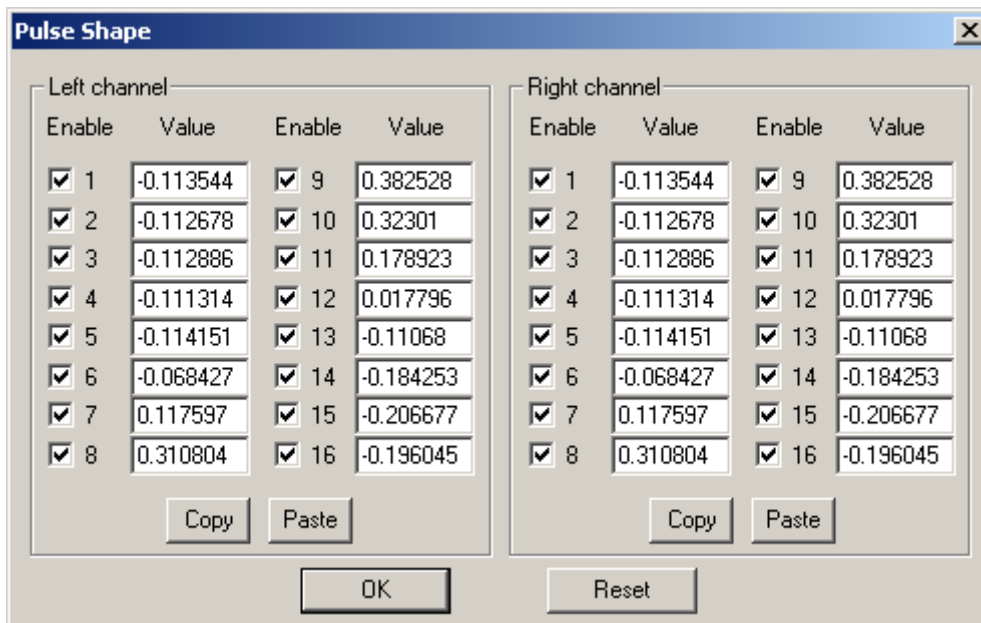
Pulse Shape

Left channel

| Enable | Value | Enable | Value |
|---|---|---|---|
| 1 | -0.113544 | 9 | 0.382528 |
| 2 | -0.112678 | 10 | 0.32301 |
| 3 | -0.112886 | 11 | 0.178923 |
| 4 | -0.111314 | 12 | 0.017796 |
| 5 | -0.114151 | 13 | -0.11068 |
| 6 | -0.068427 | 14 | -0.184253 |
| 7 | 0.117597 | 15 | -0.206677 |
| 8 | 0.310804 | 16 | -0.196045 |

Copy Paste

Right channel

| Enable | Value | Enable | Value |
|---|---|---|---|
| 1 | -0.113544 | 9 | 0.382528 |
| 2 | -0.112678 | 10 | 0.32301 |
| 3 | -0.112886 | 11 | 0.178923 |
| 4 | -0.111314 | 12 | 0.017796 |
| 5 | -0.114151 | 13 | -0.11068 |
| 6 | -0.068427 | 14 | -0.184253 |
| 7 | 0.117597 | 15 | -0.206677 |
| 8 | 0.310804 | 16 | -0.196045 |

Copy Paste

OK Reset